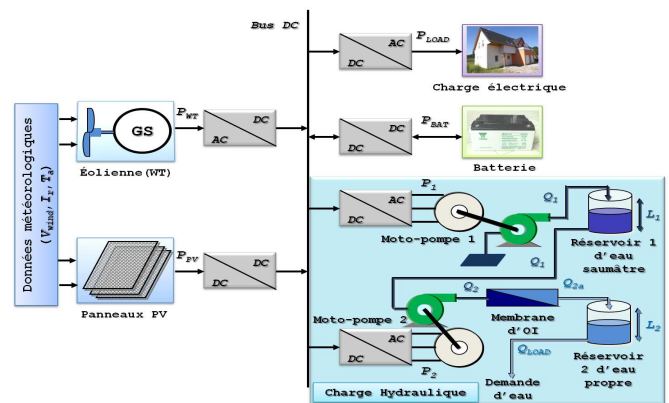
Bus DC

Données météorologiques ($V_{Wind}, I_r, T_a$)

GS

Éolienne (WT)

$P_{WT}$

DC

AC

DC

AC

DC

$P_{LOAD}$

Charge électrique

DC

DC

$P_{BAT}$

Batterie

Panneaux PV

$P_{PV}$

DC

DC

AC

DC

$P_1$

Moto-pompe 1

$Q_1$

$Q_1$

$L_1$

Réservoir 1 d'eau saumâtre

Moto-pompe 2

$Q_2$

$Q_{2a}$

Membrane d'OI

$L_2$

Réservoir 2 d'eau propre

AC

DC

$P_2$

$Q_{LOAD}$

Demande d'eau

Charge Hydraulique